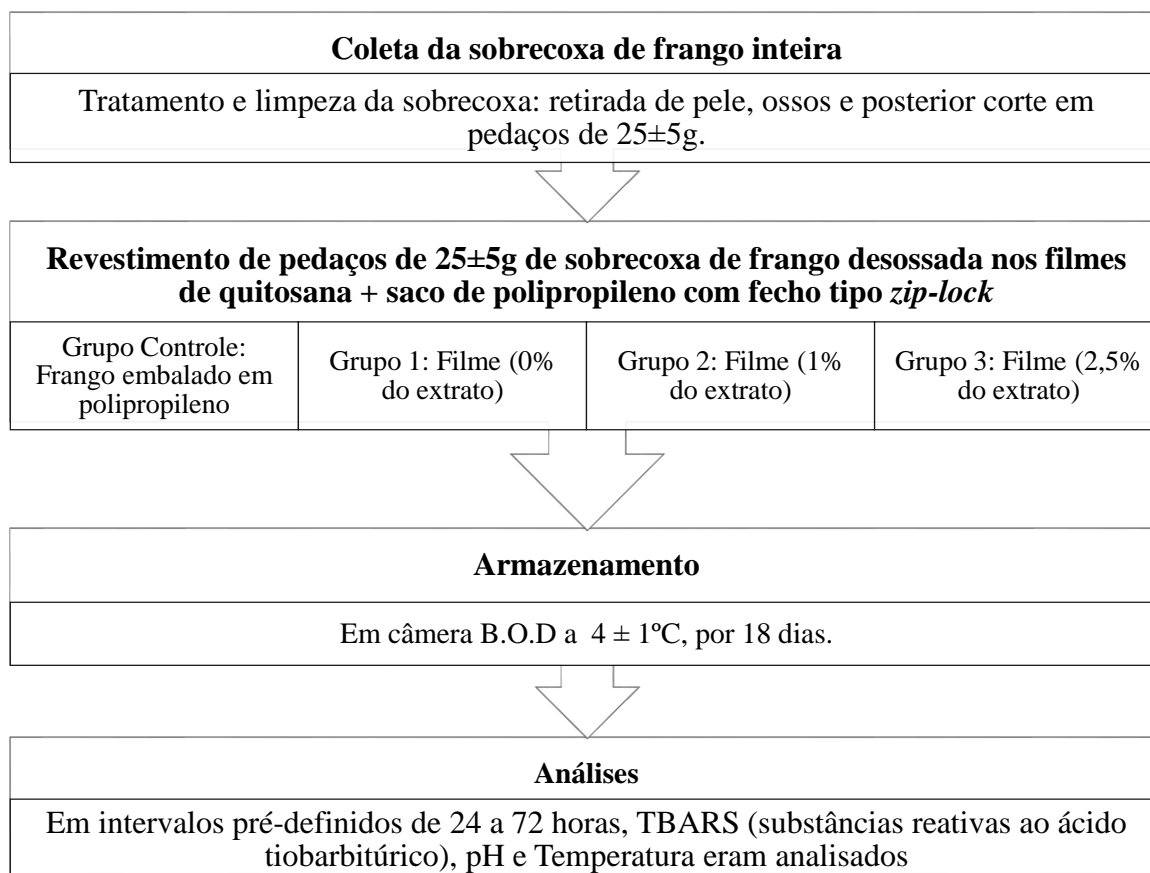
Coleta da sobrecoxa de frango inteira

Tratamento e limpeza da sobrecoxa: retirada de pele, ossos e posterior corte em pedaços de 25±5g.

Revestimento de pedaços de 25±5g de sobrecoxa de frango desossada nos filmes de quitosana + saco de polipropileno com fecho tipo *zip-lock*

| Grupo Controle: Frango embalado em polipropileno | Grupo 1: Filme (0% do extrato) | Grupo 2: Filme (1% do extrato) | Grupo 3: Filme (2,5% do extrato) |
|---|---|---|---|

Armazenamento

Em câmera B.O.D a $4 \pm 1$ºC, por 18 dias.

Análises

Em intervalos pré-definidos de 24 a 72 horas, TBARS (substâncias reativas ao ácido tiobarbitúrico), pH e Temperatura eram analisados